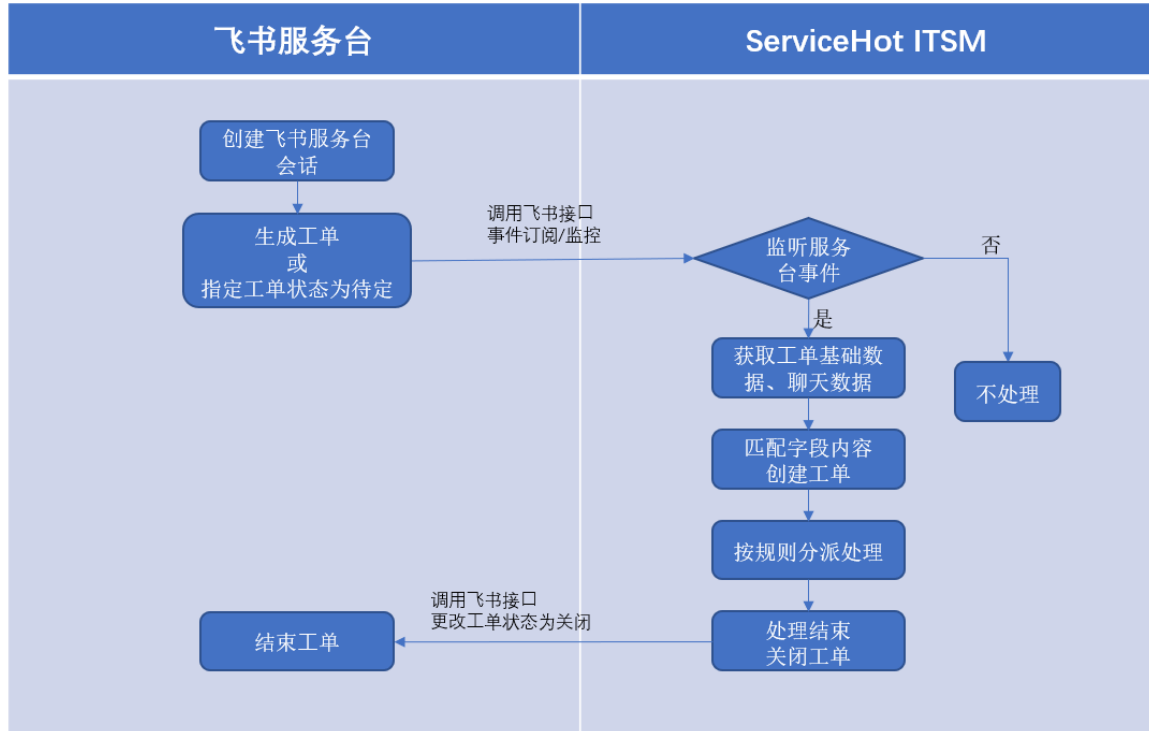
飞书服务台

ServiceHot ITSM

创建飞书服务台会话

生成工单
或
指定工单状态为待定

调用飞书接口
事件订阅/监控

监听服务台事件

否

是

获取工单基础数据、聊天数据

不处理

匹配字段内容创建工单

按规则分派处理

调用飞书接口
更改工单状态为关闭

结束工单

处理结束
关闭工单